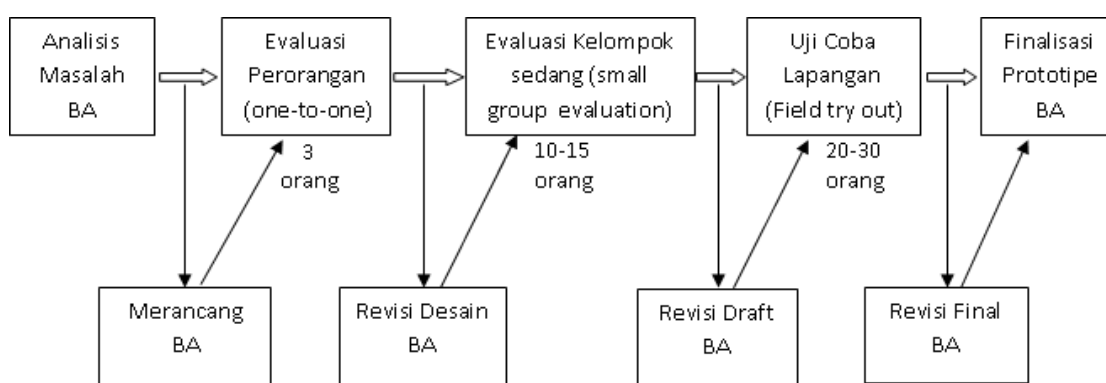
Analisis Masalah BA

Evaluasi Perorangan (one-to-one)

3 orang

Evaluasi Kelompok sedang (small group evaluation)

10-15 orang

Uji Coba Lapangan (Field try out)

20-30 orang

Finalisasi Prototipe BA

Merancang BA

Revisi Desain BA

Revisi Draft BA

Revisi Final BA